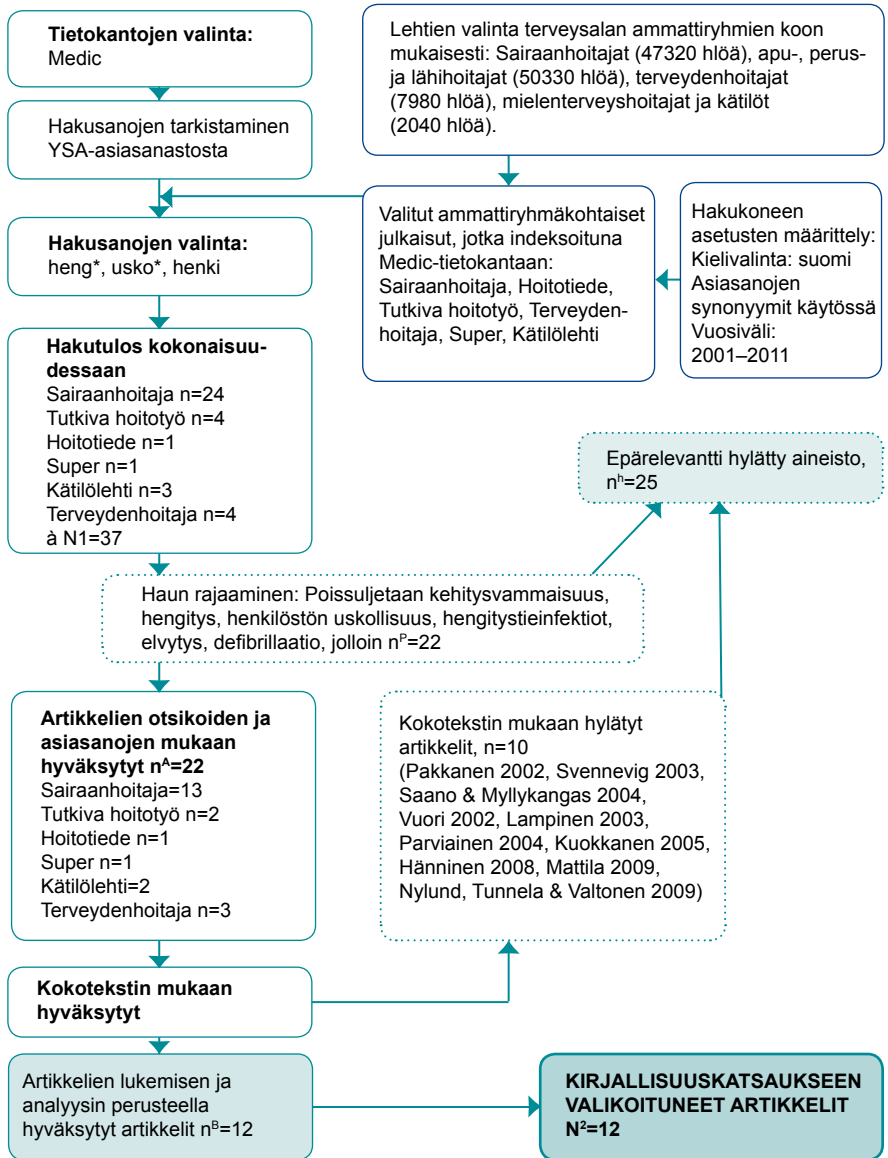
**Tietokantojen valinta:**
Medic

Lehtien valinta terveysalan ammattiryhmien koon mukaisesti: Sairaanhoitajat (47320 hlöä), apu-, perus- ja lähihoitajat (50330 hlöä), terveydenhoitajat (7980 hlöä), mielenterveyshoitajat ja kätilöt (2040 hlöä).

Hakusanojen tarkistaminen YSA-asiasanastosta

Valitut ammattiryhmäkohtaiset julkaisut, jotka indeksoituna Medic-tietokantaan: Sairaanhoitaja, Hoitotiede, Tutkiva hoitotyö, Terveydenhoitaja, Super, Kätilölehti

Hakukoneen asetusten määrittely: Kielivalinta: suomi Asiasanojen synonyymit käytössä Vuosiväli: 2001–2011

**Hakusanojen valinta:**
heng*, usko*, henki

**Hakutulos kokonaisuudessaan**
Sairaanhoitaja n=24
Tutkiva hoitotyö n=4
Hoitotiede n=1
Super n=1
Kätilölehti n=3
Terveydenhoitaja n=4
à N1=37

Epärelevantti hylätty aineisto, $n^h$=25

Haun rajaaminen: Poissuljetaan kehitysvammaisuus, hengitys, henkilöstön uskollisuus, hengitystieinfektiot, elvytys, defibrillaatio, jolloin $n^P$=22

**Artikkelien otsikoiden ja asiasanojen mukaan hyväksytyt $n^A$=22**
Sairaanhoitaja=13
Tutkiva hoitotyö n=2
Hoitotiede n=1
Super n=1
Kätilölehti=2
Terveydenhoitaja n=3

Kokotekstin mukaan hylätyt artikkelit, n=10
(Pakkanen 2002, Svennevig 2003, Saano & Myllykangas 2004, Vuori 2002, Lampinen 2003, Parviainen 2004, Kuokkanen 2005, Hänninen 2008, Mattila 2009, Nylund, Tunnela & Valtonen 2009)

**Kokotekstin mukaan hyväksytyt**

Artikkelien lukemisen ja analyysin perusteella hyväksytyt artikkelit $n^B$=12

**KIRJALLISUUSKATSAUKSEEN VALIKOITUNEET ARTIKKELIT $N^2$=12**